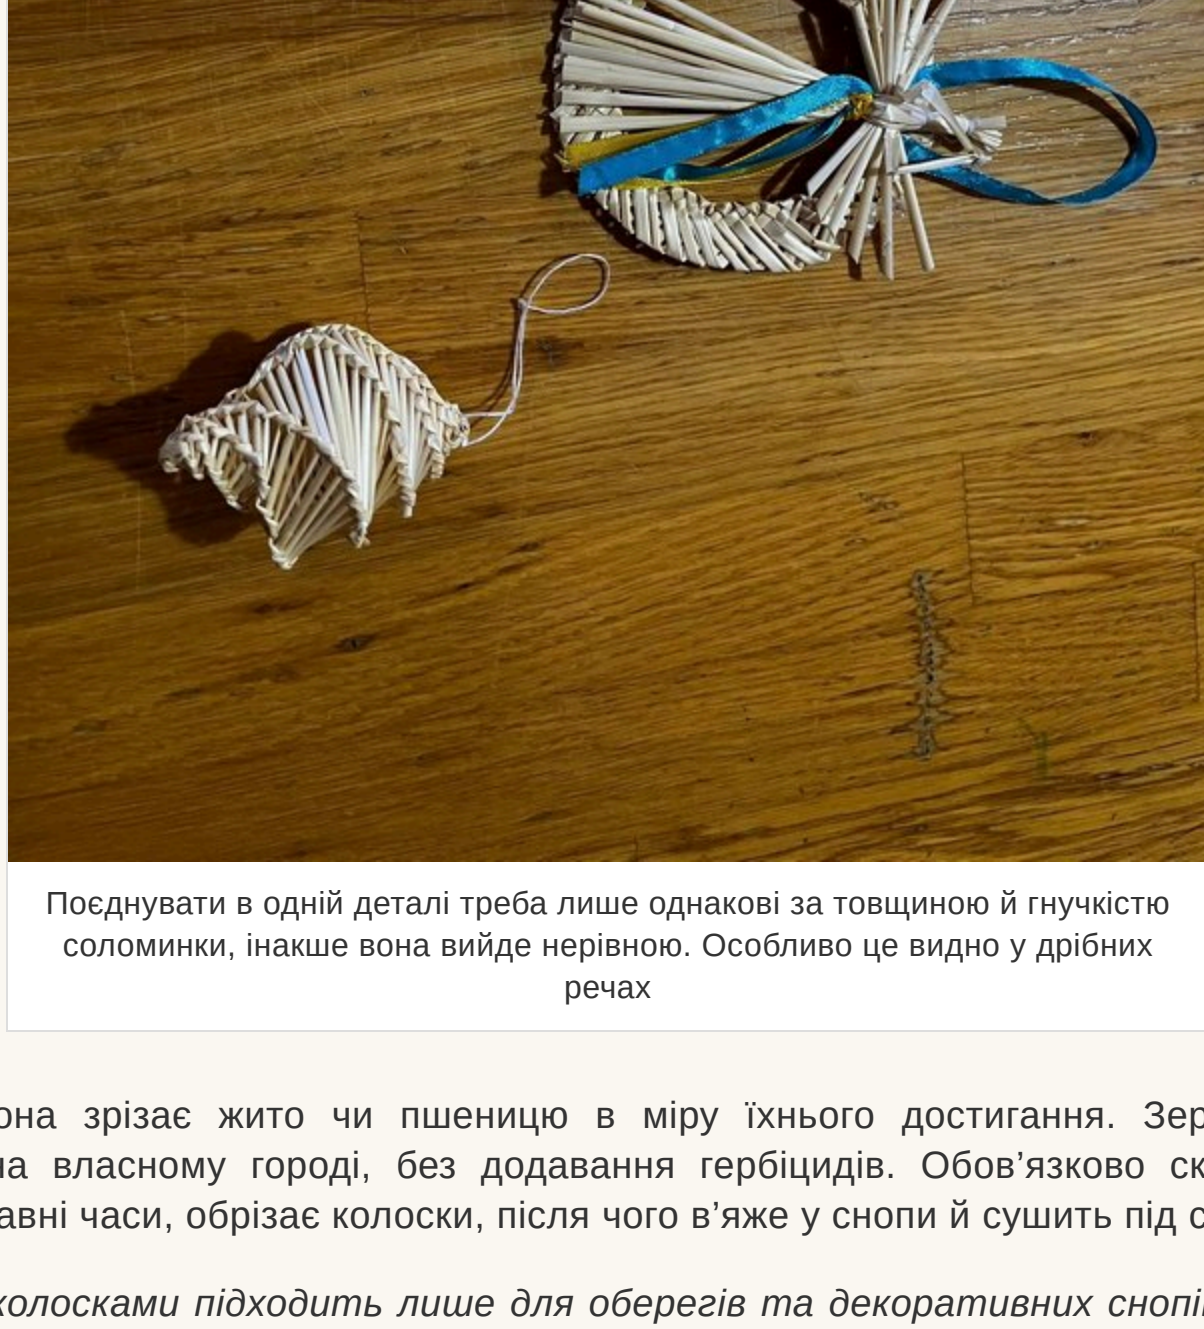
Поєднувати в одній деталі треба лише однакові за товщиною й гнучкістю соломинки, інакше вона вийде нерівною. Особливо це видно у дрібних речах

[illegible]она зрізає жито чи пшеницю в міру їхнього достигання. Зер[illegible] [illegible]а власному городі, без додавання гербіцидів. Обов'язково ск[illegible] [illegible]авні часи, обрізає колоски, після чого в'яже у снопи й сушить під с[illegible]

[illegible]колосками підходить лише для оберегів та декоративних снопі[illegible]